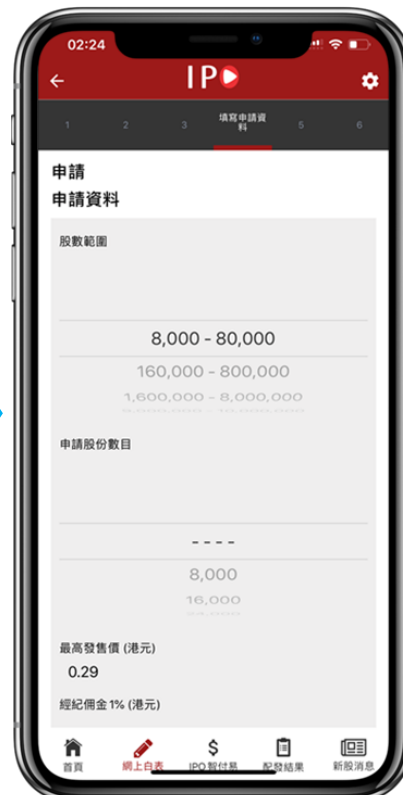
02:24

IPO

1 2 3 填寫申請資料 5 6

申請
申請資料

股數範圍

8,000 - 80,000
160,000 - 800,000
1,600,000 - 8,000,000
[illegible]

申請股份數目

- - - -
8,000
16,000
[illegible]

最高發售價 (港元)
0.29

經紀佣金 1% (港元)

首頁 網上白表 IPO 智付易 配發結果 新股消息